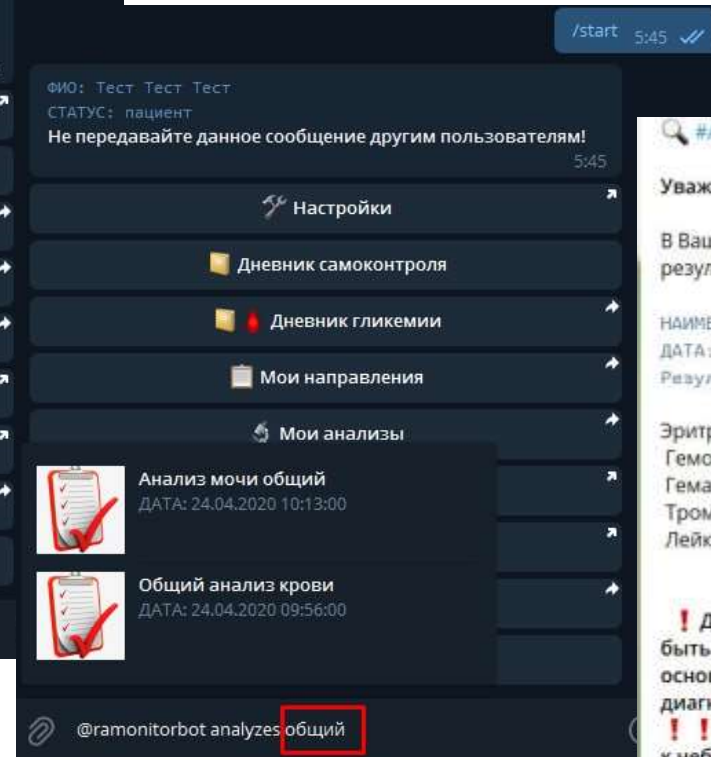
/start 5:45

ФИО: Тест Тест Тест
СТАТУС: пациент
Не передавайте данное сообщение другим пользователям!
5:45

Настройки

Дневник самоконтроля

Дневник гликемии

Мои направления

Мои анализы

Анализ мочи общий
ДАТА: 24.04.2020 10:13:00

Общий анализ крови
ДАТА: 24.04.2020 09:56:00

@ramonitorbot analyzes общий

#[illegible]

Уваж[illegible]

В Ваш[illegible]
резул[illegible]

НАИМЕ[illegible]
ДАТА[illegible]
Резул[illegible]

Эритр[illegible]
Гемо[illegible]
Гема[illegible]
Тром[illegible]
Лейк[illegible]

! Д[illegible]
быть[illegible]
осно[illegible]
диаг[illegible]
! ![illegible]
к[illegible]